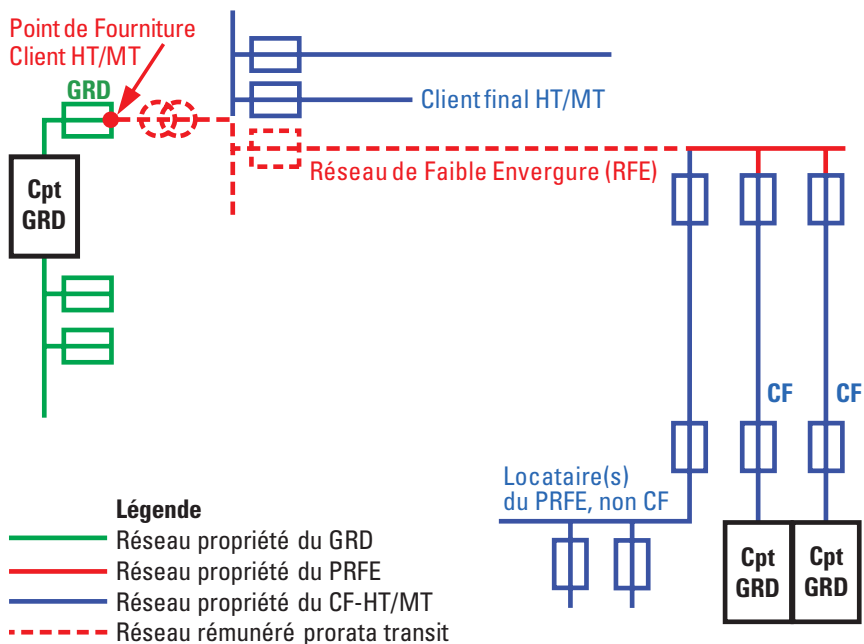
Point de Fourniture Client HT/MT

GRD

Cpt GRD

Client final HT/MT

Réseau de Faible Envergure (RFE)

CF

CF

Locataire(s) du PRFE, non CF

Cpt GRD

Cpt GRD

Légende
Réseau propriété du GRD
Réseau propriété du PRFE
Réseau propriété du CF-HT/MT
Réseau rémunéré prorata transit